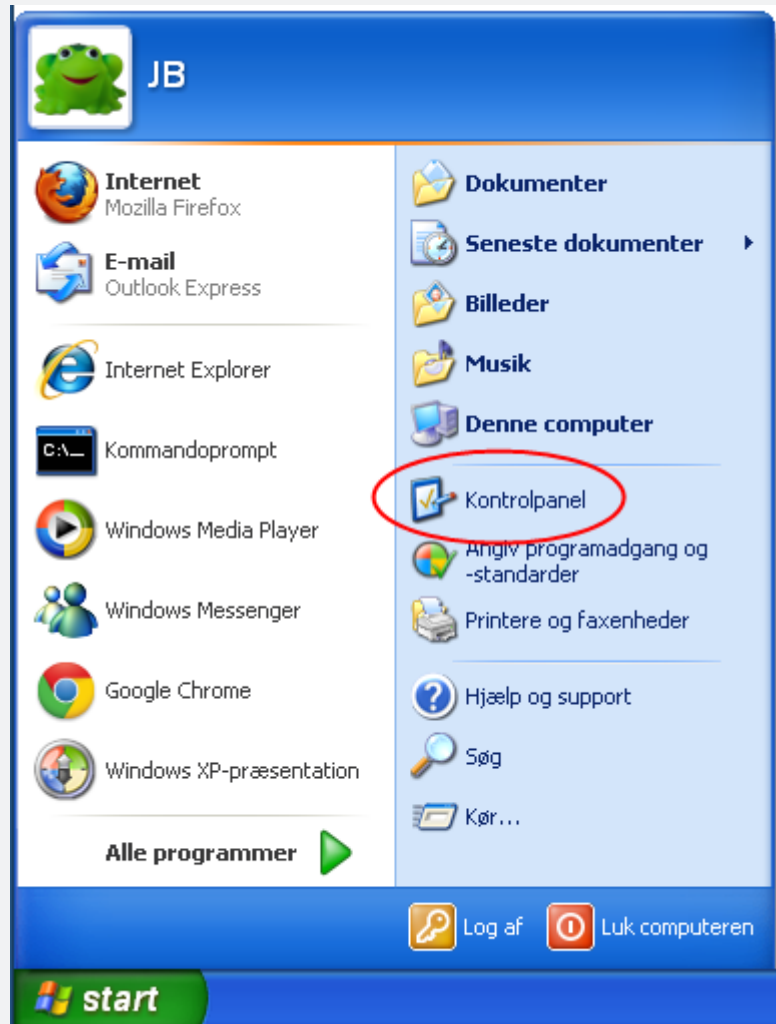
JB

Internet
Mozilla Firefox

E-mail
Outlook Express

Internet Explorer

Kommandoprompt

Windows Media Player

Windows Messenger

Google Chrome

Windows XP-præsentation

Alle programmer

Dokumenter

Seneste dokumenter

Billeder

Musik

Denne computer

Kontrolpanel

Angiv programadgang og -standarder

Printere og faxenheder

Hjælp og support

Søg

Kør...

Log af

Luk computeren

start